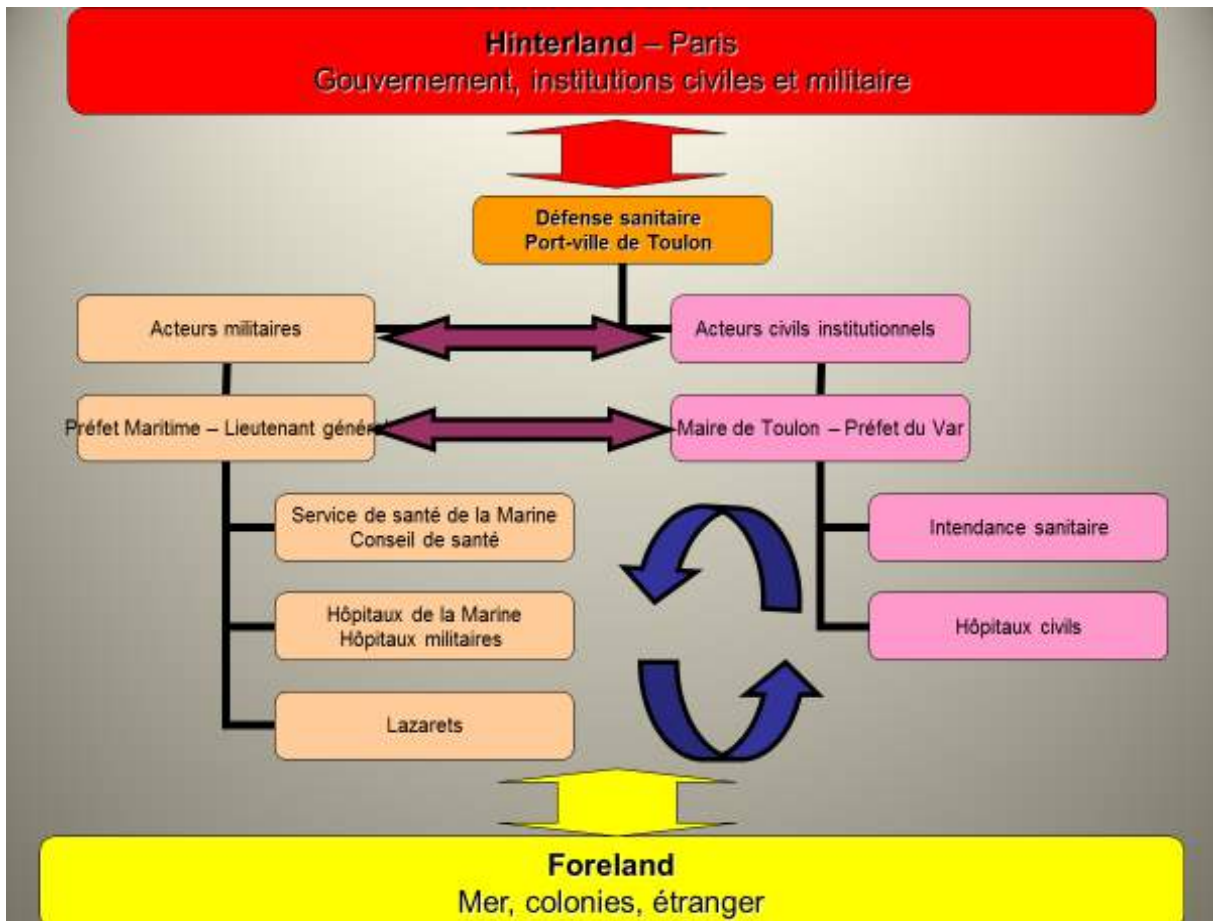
Hinterland – Paris
Gouvernement, institutions civiles et militaire

Défense sanitaire
Port-ville de Toulon

Acteurs militaires

Acteurs civils institutionnels

Préfet Maritime – Lieutenant génér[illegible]

Maire de Toulon – Préfet du Var

Service de santé de la Marine
Conseil de santé

Intendance sanitaire

Hôpitaux de la Marine
Hôpitaux militaires

Hôpitaux civils

Lazarets

Foreland
Mer, colonies, étranger